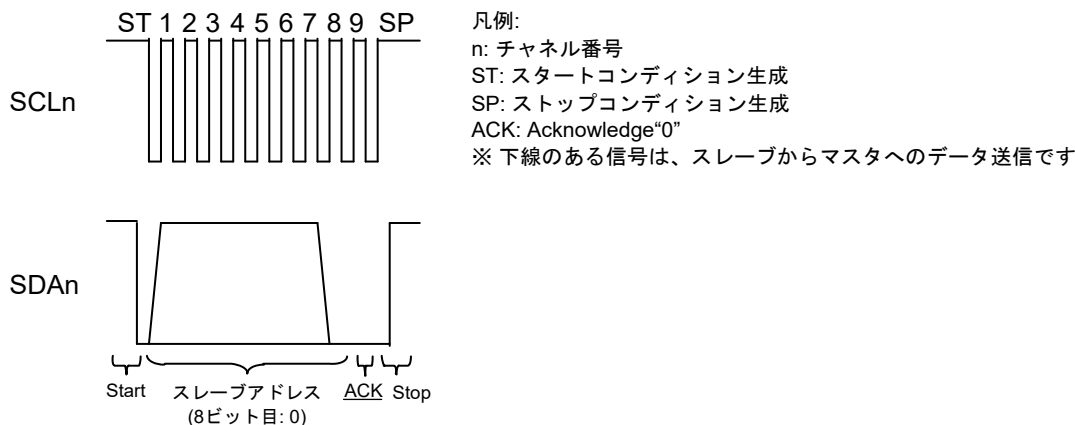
ST 1 2 3 4 5 6 7 8 9 SP

SCLn

凡例:
n: チャネル番号
ST: スタートコンディション生成
SP: ストップコンディション生成
ACK: Acknowledge“0”
※ 下線のある信号は、スレーブからマスタへのデータ送信です

SDAn

Start スレーブアドレス (8ビット目: 0) ACK Stop